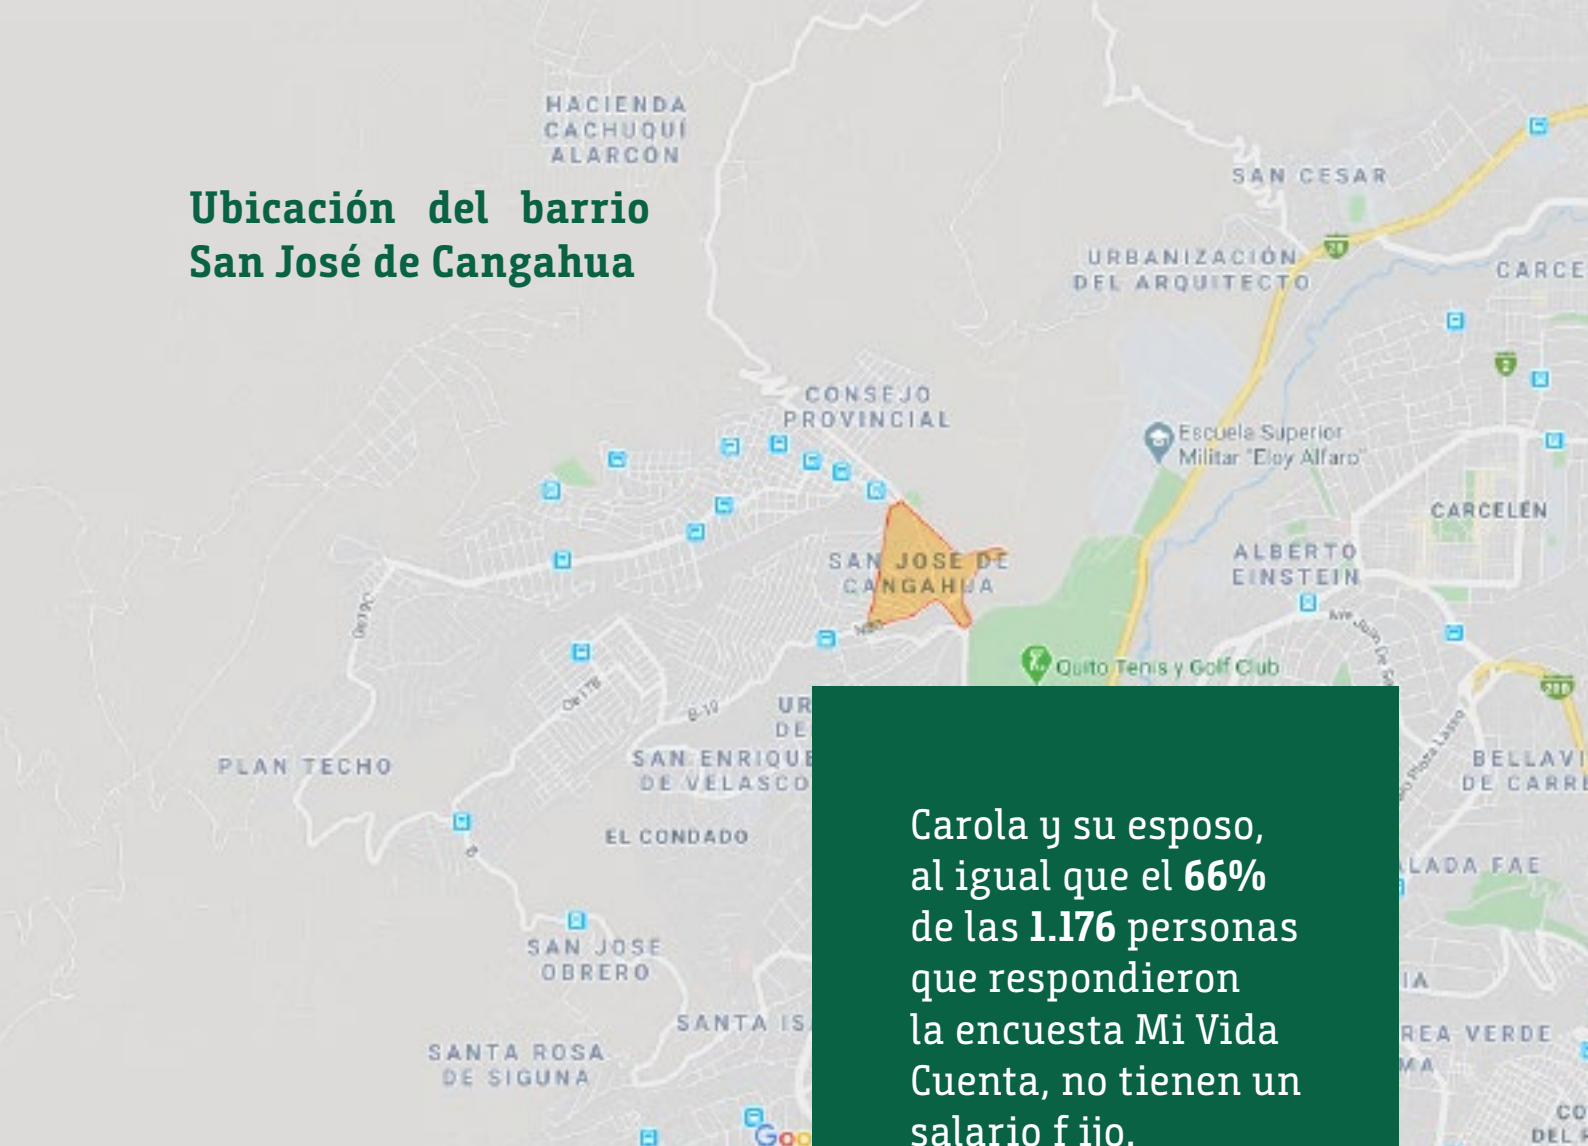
HACIENDA CACHUQUÍ ALARCON

Ubicación del barrio San José de Cangahua

SAN CESAR

URBANIZACIÓN DEL ARQUITECTO

CARCE

CONSEJO PROVINCIAL

Escuela Superior Militar "Eloy Alfaro"

CARCELÉN

SAN JOSE DE CANGAHUA

ALBERTO EINSTEIN

Quito Tenis y Golf Club

PLAN TECHO

UR DE

SAN ENRIQUE DE VELASCO

BELLAVI DE CARRE

EL CONDADO

LADA FAE

SAN JOSE OBRERO

IA

SANTA IS

REA VERDE

SANTA ROSA DE SIGUNA

CO DEL

Carola y su esposo, al igual que el **66%** de las **1.176** personas que respondieron la encuesta Mi Vida Cuenta, no tienen un salario f ijo.